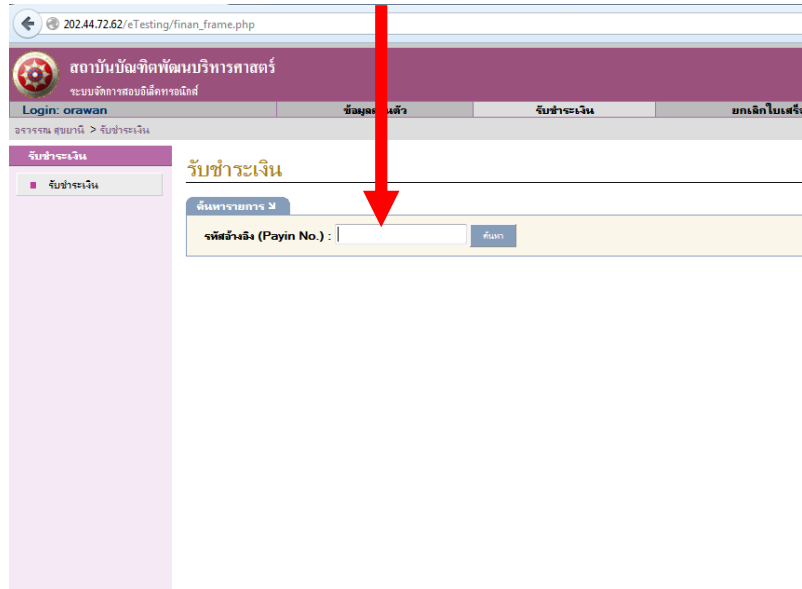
202.44.72.62/eTesting/finan_frame.php

สถาบันบัณฑิตพัฒนบริหารศาสตร์
ระบบจัดการสอบอิเล็คทรอนิกส์

Login: orawan
ข้อมูล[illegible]ตัว
รับชำระเงิน
ยกเลิกใบเสร็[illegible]

อรวรรณ สุขบานี > รับชำระเงิน

รับชำระเงิน
รับชำระเงิน

รับชำระเงิน

ค้นหารายการ
รหัสอ้างอิง (Payin No.) :
ค้นหา